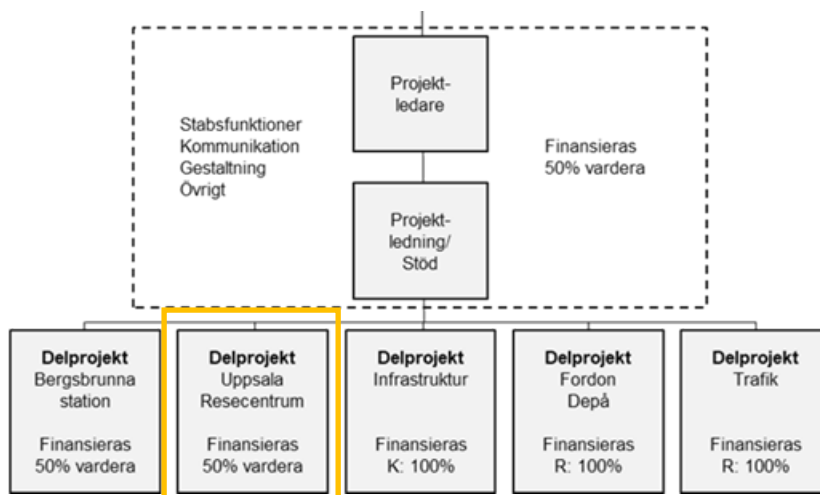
Projektledare

Stabsfunktioner
Kommunikation
Gestaltning
Övrigt

Finansieras
50% vardera

Projektledning/
Stöd

**Delprojekt**
Bergsbrunna station

Finansieras
50% vardera

**Delprojekt**
Uppsala Resecentrum

Finansieras
50% vardera

**Delprojekt**
Infrastruktur

Finansieras
K: 100%

**Delprojekt**
Fordon
Depå

Finansieras
R: 100%

**Delprojekt**
Trafik

Finansieras
R: 100%